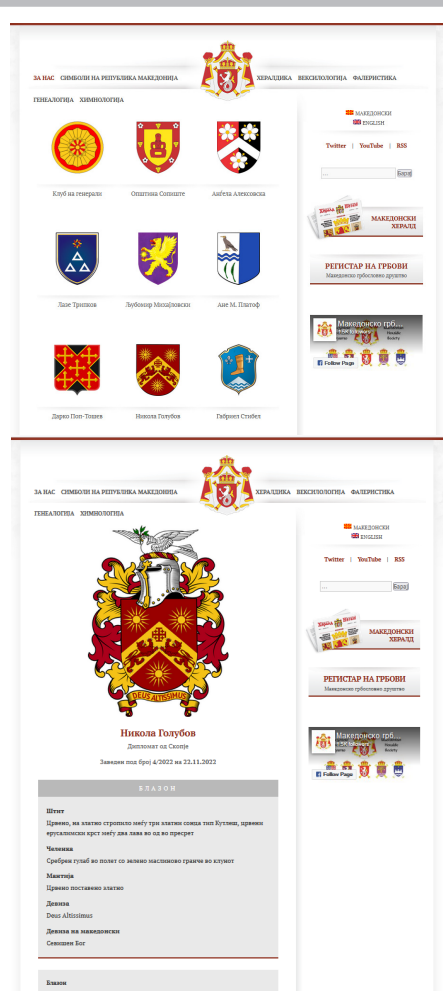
ЗА НАС СИМБОЛИ НА РЕПУБЛИКА МАКЕДОНИЈА ХЕРАЛДИКА ВЕКСИЛОЛОГИЈА ФАЛЕРИСТИКА

ГЕНЕАЛОГИЈА ХИМНОЛОГИЈА

МАКЕДОНСКИ
ENGLISH

Twitter | YouTube | RSS

Барај

МАКЕДОНСКИ ХЕРАЛД

РЕГИСТАР НА ГРБОВИ
Македонско грбословно друштво

Клуб на генерали

Општина Сопиште

Анѓела Алексовска

Лазе Трипков

Љубомир Михајловски

Ане М. Платоф

Дарко Поп-Толев

Никола Голубов

Габриел Стибел

Македонско грб...
Follow Page

ЗА НАС СИМБОЛИ НА РЕПУБЛИКА МАКЕДОНИЈА ХЕРАЛДИКА ВЕКСИЛОЛОГИЈА ФАЛЕРИСТИКА

ГЕНЕАЛОГИЈА ХИМНОЛОГИЈА

МАКЕДОНСКИ
ENGLISH

Twitter | YouTube | RSS

Барај

МАКЕДОНСКИ ХЕРАЛД

РЕГИСТАР НА ГРБОВИ
Македонско грбословно друштво

Македонско грб...
Follow Page

DEUS ALTISSIMUS

Никола Голубов
Дипломат од Скопје

Заведен под број 4/2022 на 22.11.2022

БЛАЗОН

Штит
Црвено, на златно стропило меѓу три златни сонца тип Кутлеш, црвени ерусалимски крст меѓу два лава во од во пресрет

Челенка
Сребрен гулаб во полет со зелено маслиново гранче во клунот

Мантија
Црвено поставено златно

Девиза
Deus Altissimus

Девиза на македонски
Севишен Бог

Блазон